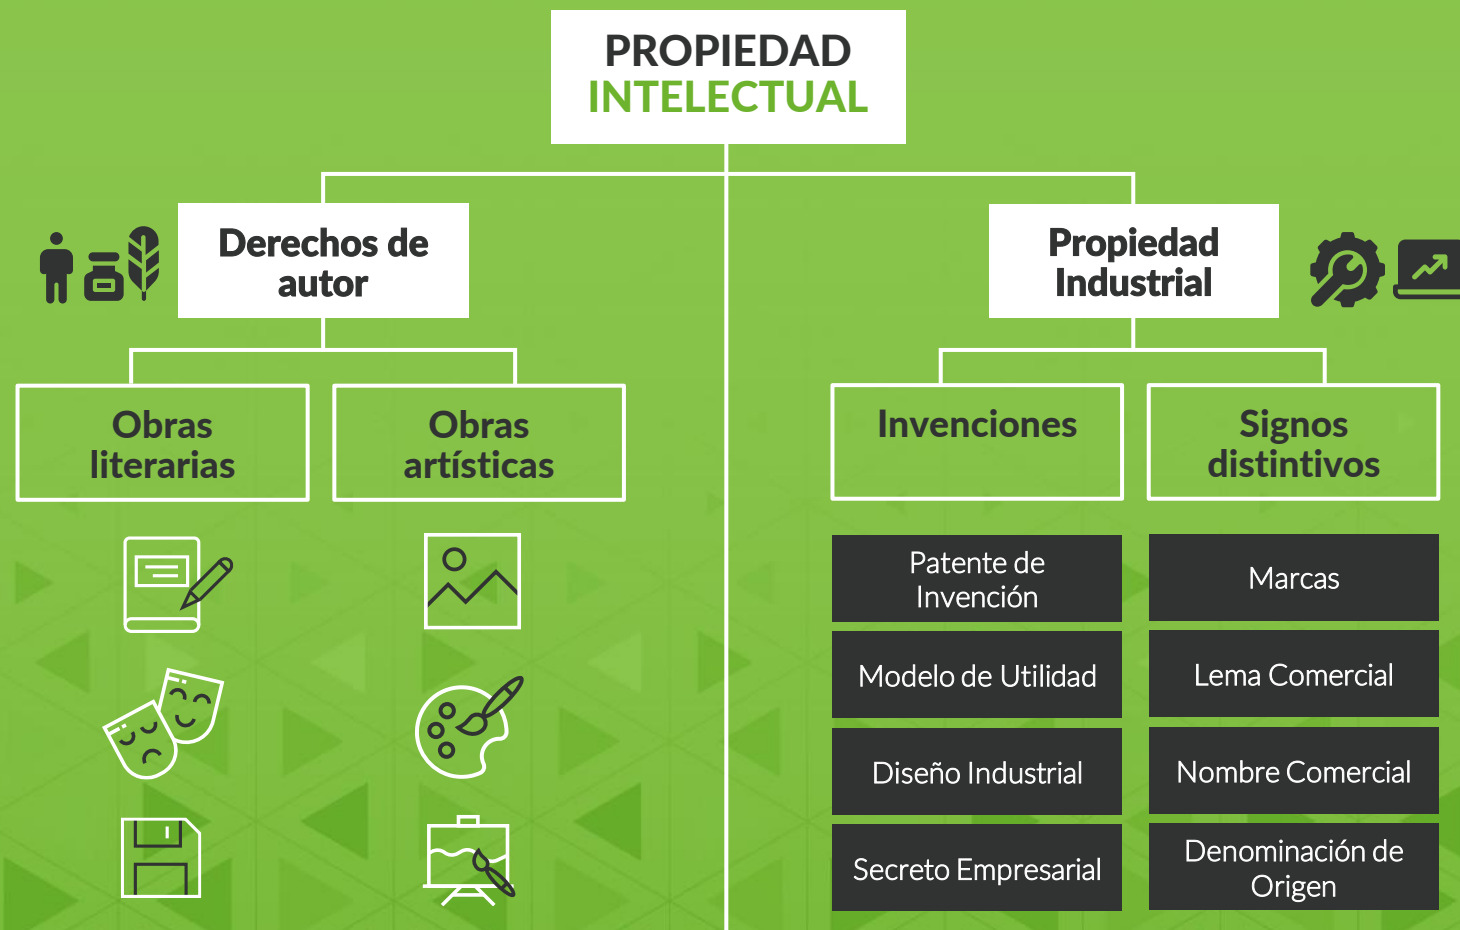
PROPIEDAD INTELECTUAL

Derechos de autor

Propiedad Industrial

Obras literarias

Obras artísticas

Invenciones

Signos distintivos

Patente de Invención

Modelo de Utilidad

Diseño Industrial

Secreto Empresarial

Marcas

Lema Comercial

Nombre Comercial

Denominación de Origen